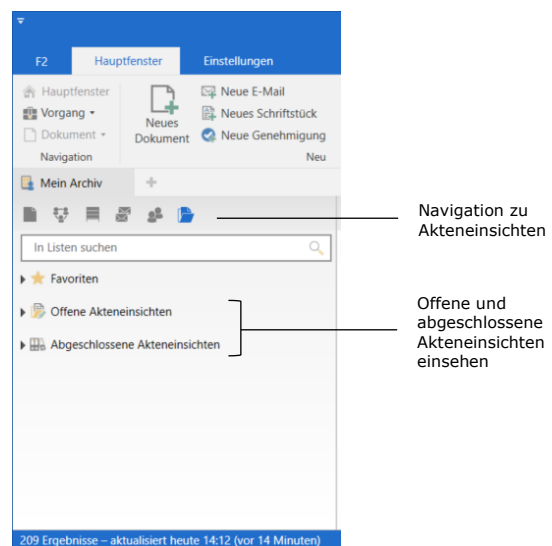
F2
Hauptfenster
Einstellungen

Hauptfenster
Vorgang
Dokument
Navigation

Neues Dokument

Neue E-Mail
Neues Schriftstück
Neue Genehmigung
Neu

Mein Archiv
+

In Listen suchen

Favoriten
Offene Akteneinsichten
Abgeschlossene Akteneinsichten

209 Ergebnisse – aktualisiert heute 14:12 (vor 14 Minuten)

Navigation zu Akteneinsichten

Offene und abgeschlossene Akteneinsichten einsehen